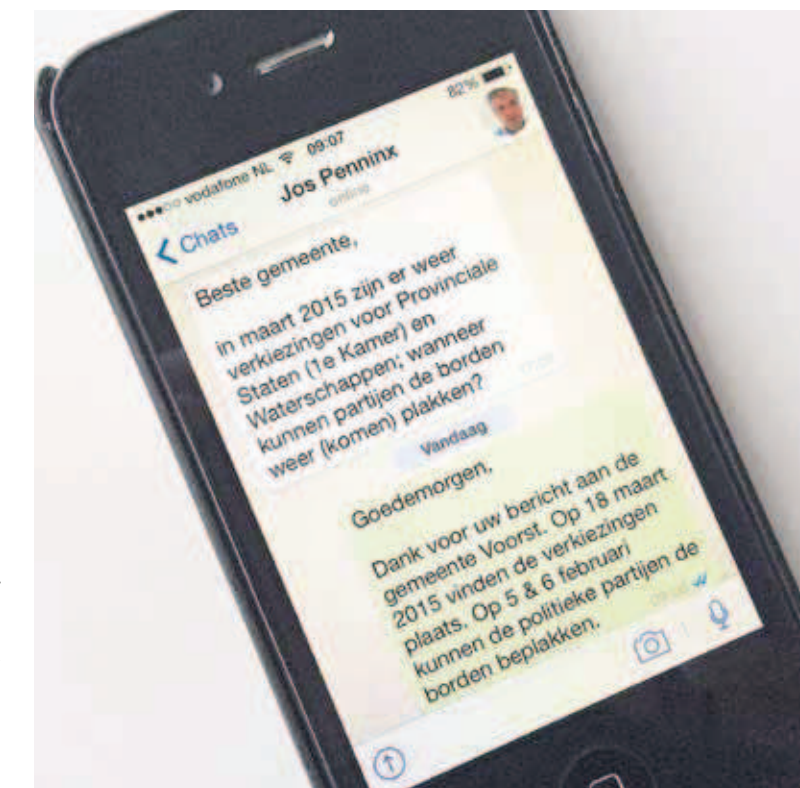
●●●○○ vodafone NL 09:07 82%

Jos Penninx
online

Chats

Beste gemeente,

in maart 2015 zijn er weer verkiezingen voor Provinciale Staten (1e Kamer) en Waterschappen; wanneer kunnen partijen de borden weer (komen) plakken?

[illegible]

Vandaag

Goedemorgen,

Dank voor uw bericht aan de gemeente Voorst. Op 18 maart 2015 vinden de verkiezingen plaats. Op 5 & 6 februari kunnen de politieke partijen de borden beplakken.

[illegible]